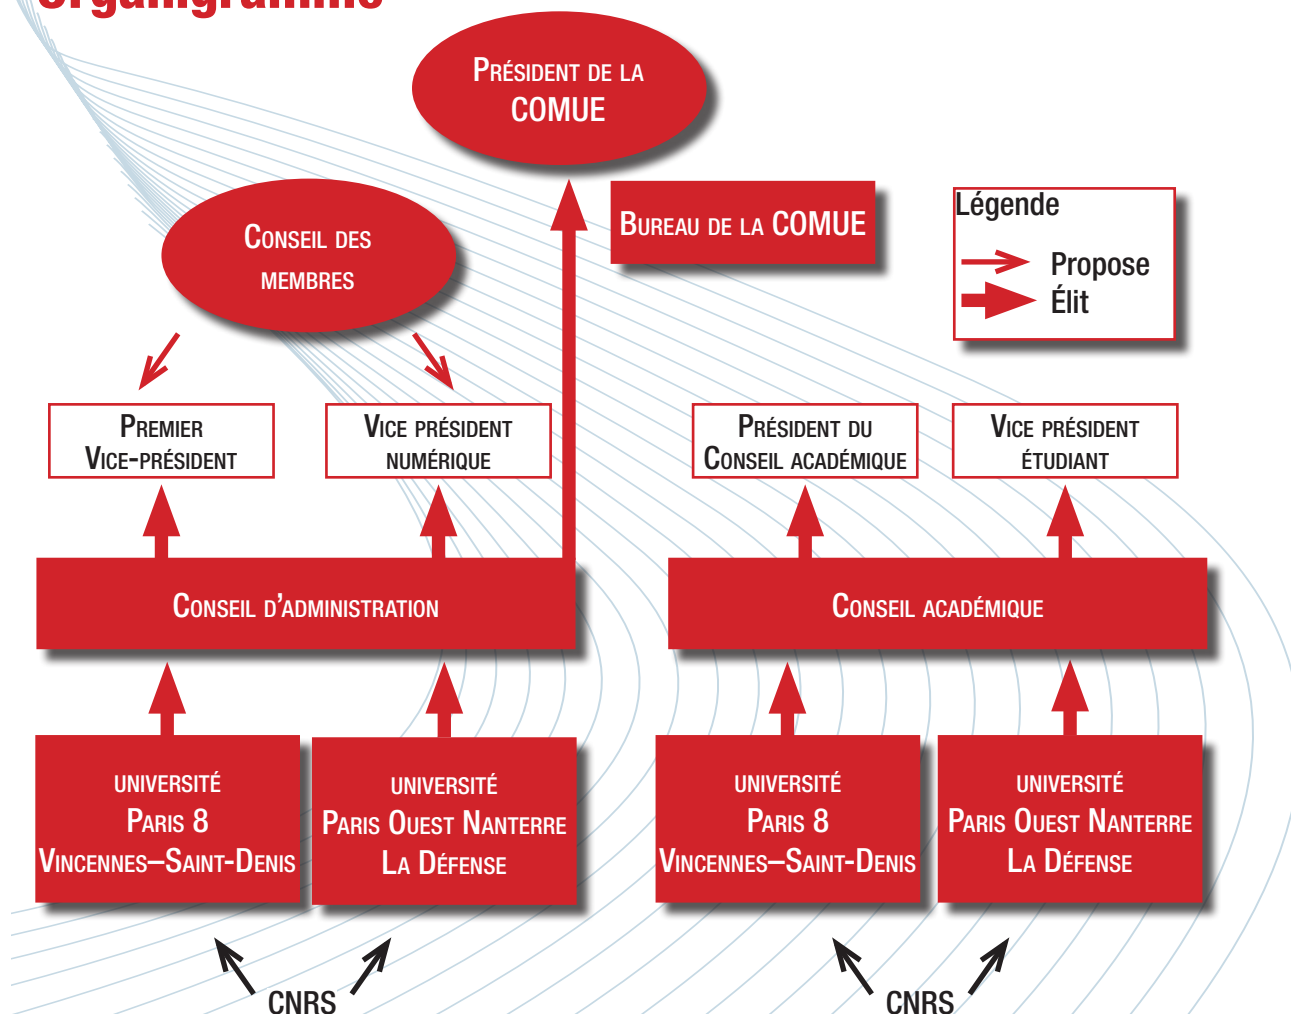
Organigramme

Président de la COMUE

Conseil des membres

Bureau de la COMUE

Légende
Propose
Élit

Premier Vice-président

Vice président numérique

Président du Conseil académique

Vice président étudiant

Conseil d'administration

Conseil académique

université Paris 8 Vincennes–Saint-Denis

université Paris Ouest Nanterre La Défense

université Paris 8 Vincennes–Saint-Denis

université Paris Ouest Nanterre La Défense

CNRS

CNRS